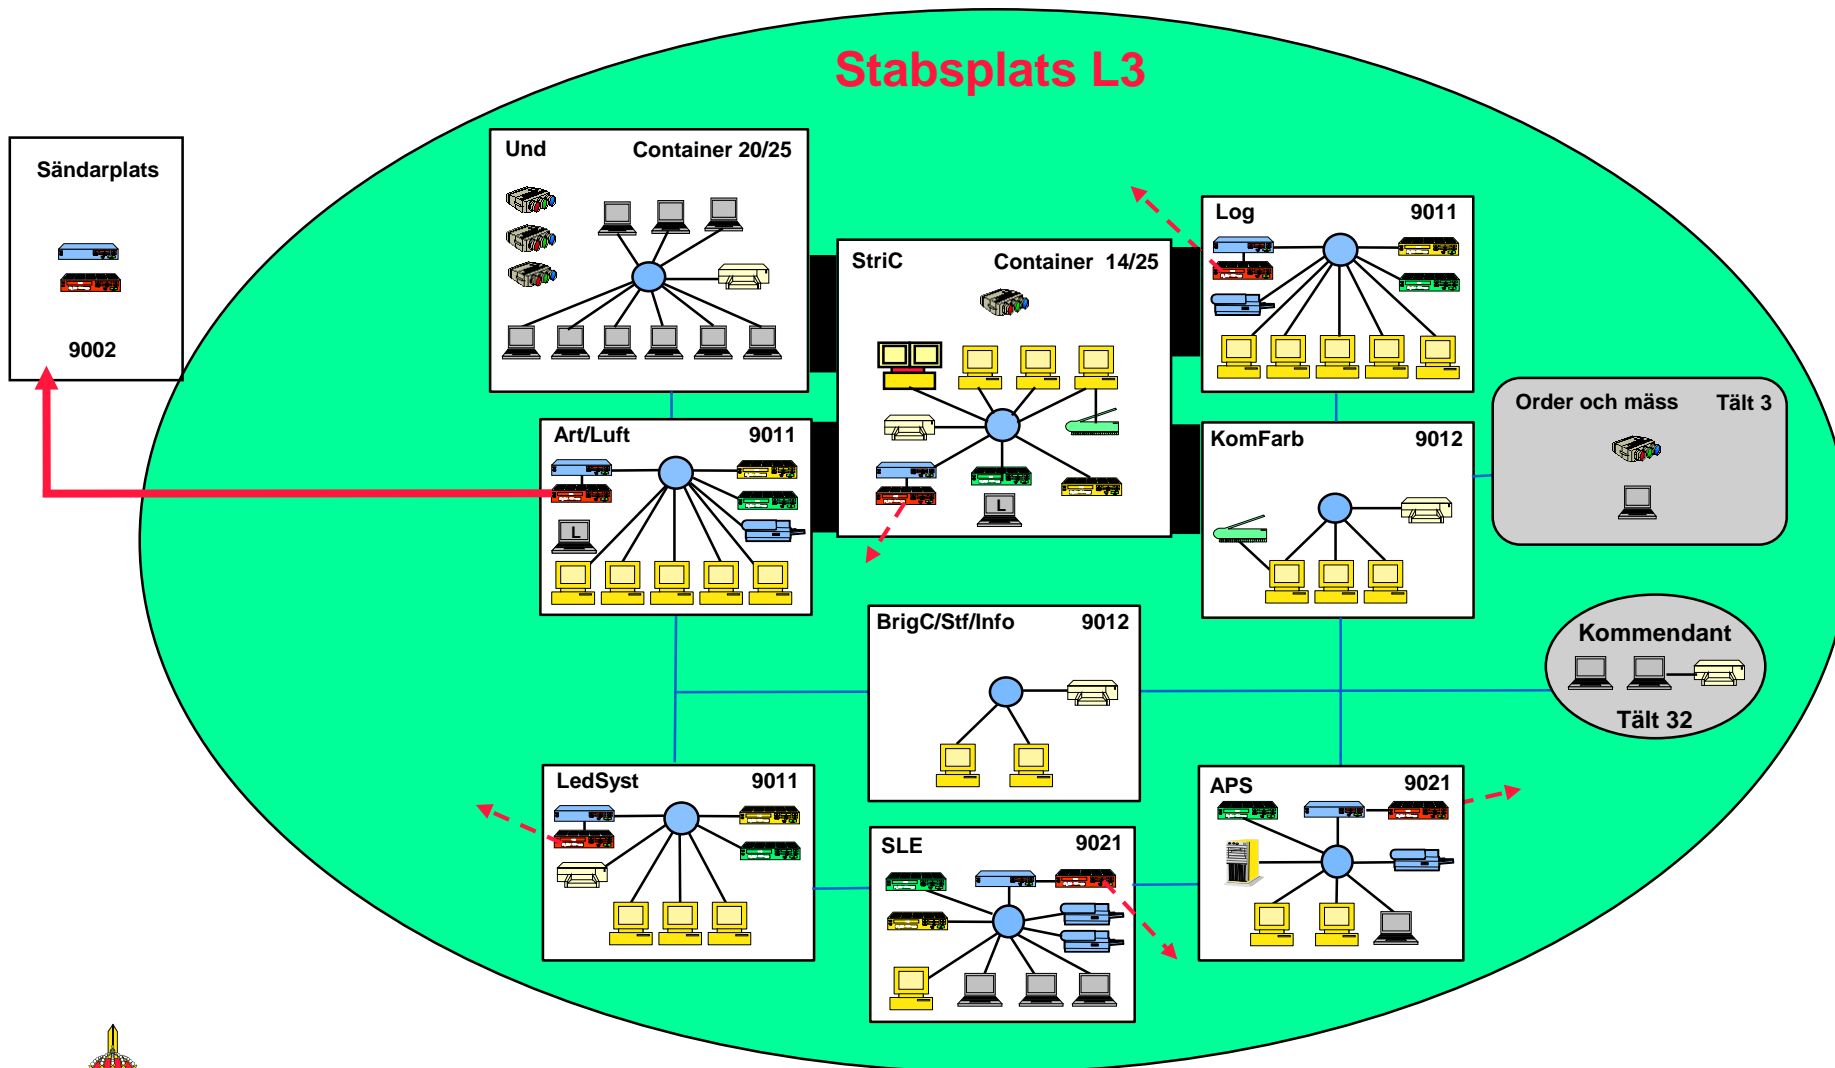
Stabsplats L3

Sändarplats

9002

Und Container 20/25

StriC Container 14/25

L

Log 9011

Art/Luft 9011

L

KomFarb 9012

Order och mäss Tält 3

Kommendant

Tält 32

BrigC/Stf/Info 9012

LedSyst 9011

SLE 9021

APS 9021